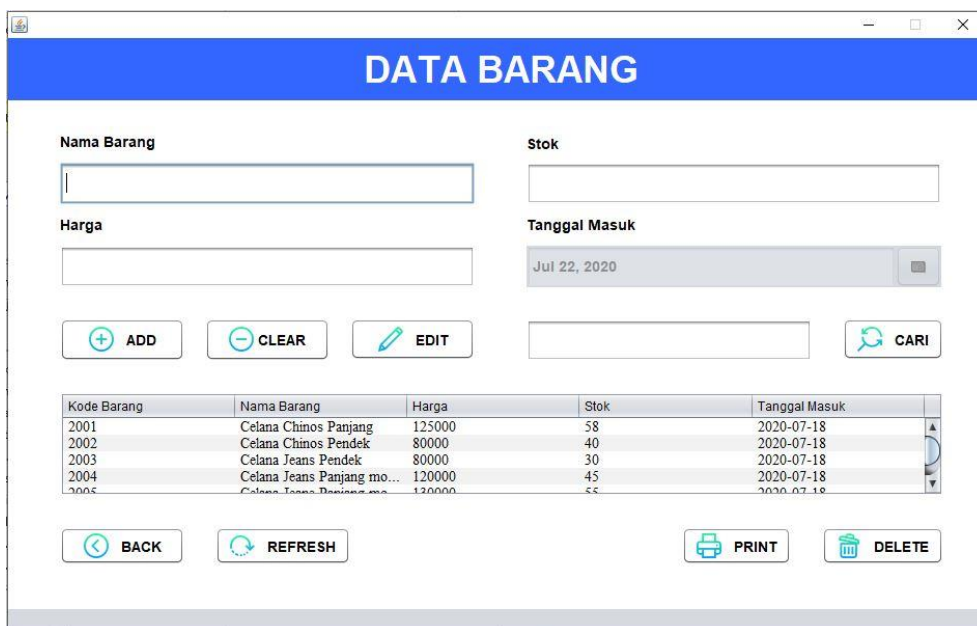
DATA BARANG

Nama Barang

Stok

Harga

Tanggal Masuk

Jul 22, 2020

ADD

CLEAR

EDIT

CARI

| Kode Barang | Nama Barang | Harga | Stok | Tanggal Masuk |
|---|---|---|---|---|
| 2001 | Celana Chinos Panjang | 125000 | 58 | 2020-07-18 |
| 2002 | Celana Chinos Pendek | 80000 | 40 | 2020-07-18 |
| 2003 | Celana Jeans Pendek | 80000 | 30 | 2020-07-18 |
| 2004 | Celana Jeans Panjang mo... | 120000 | 45 | 2020-07-18 |
| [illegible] | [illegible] | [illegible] | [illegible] | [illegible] |

BACK

REFRESH

PRINT

DELETE